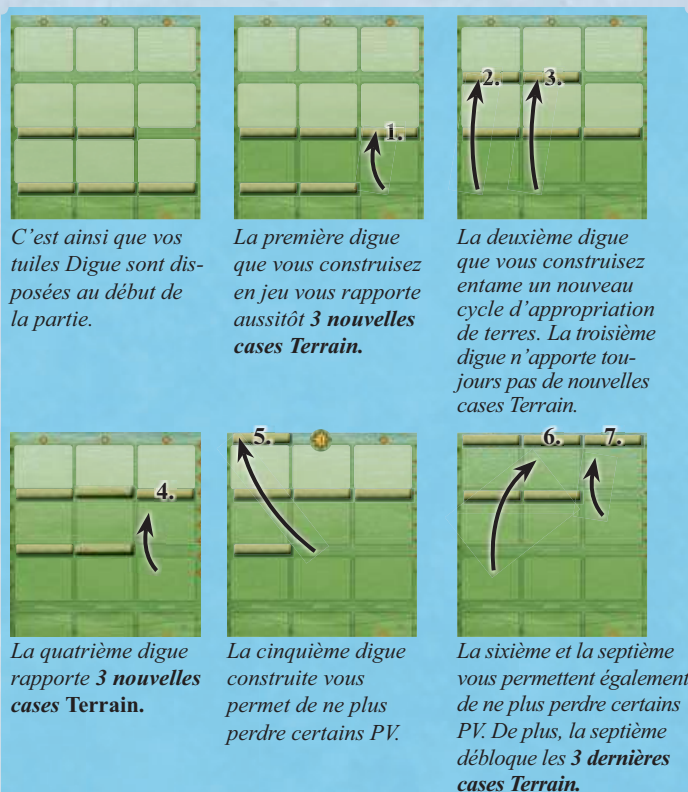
C'est ainsi que vos tuiles Digue sont disposées au début de la partie.

1.

La première digue que vous construisez en jeu vous rapporte aussitôt **3 nouvelles cases Terrain.**

2. 3.

La deuxième digue que vous construisez entame un nouveau cycle d'appropriation de terres. La troisième digue n'apporte toujours pas de nouvelles cases Terrain.

4.

La quatrième digue rapporte **3 nouvelles cases Terrain.**

5.

La cinquième digue construite vous permet de ne plus perdre certains PV.

6. 7.

La sixième et la septième vous permettent également de ne plus perdre certains PV. De plus, la septième débloque les **3 dernières cases Terrain.**